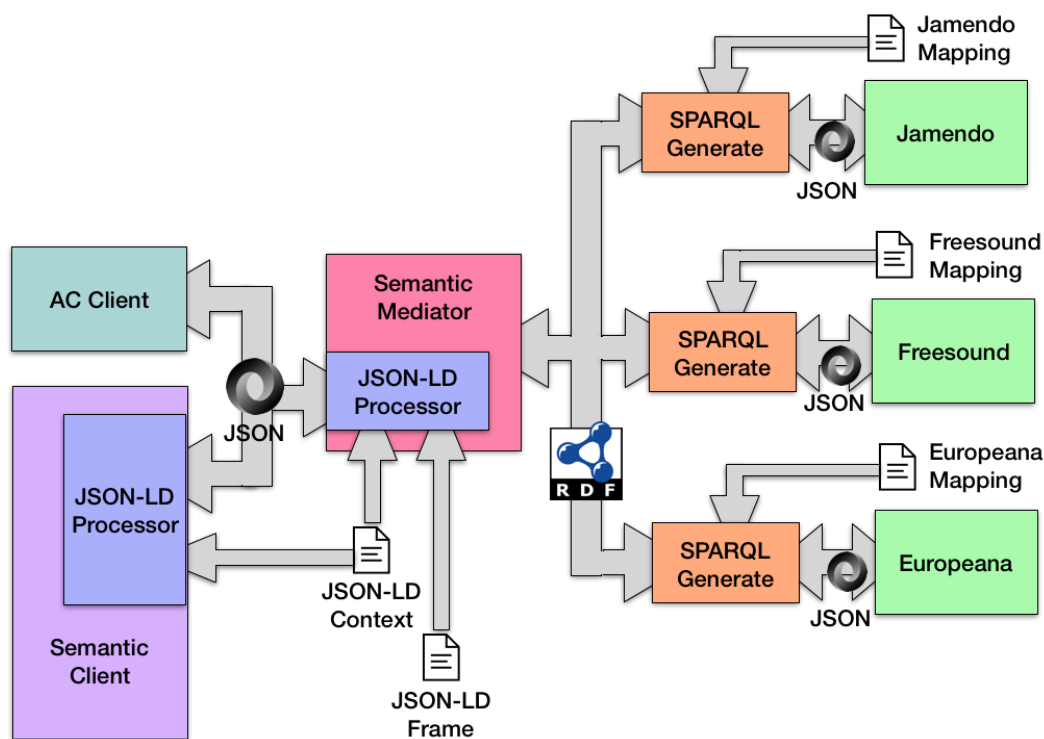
Jamendo Mapping

SPARQL Generate

Jamendo

JSON

Freesound Mapping

AC Client

Semantic Mediator

SPARQL Generate

Freesound

JSON-LD Processor

JSON

JSON

Europeana Mapping

JSON-LD Processor

R D F

SPARQL Generate

Europeana

JSON-LD Context

JSON

Semantic Client

JSON-LD Frame